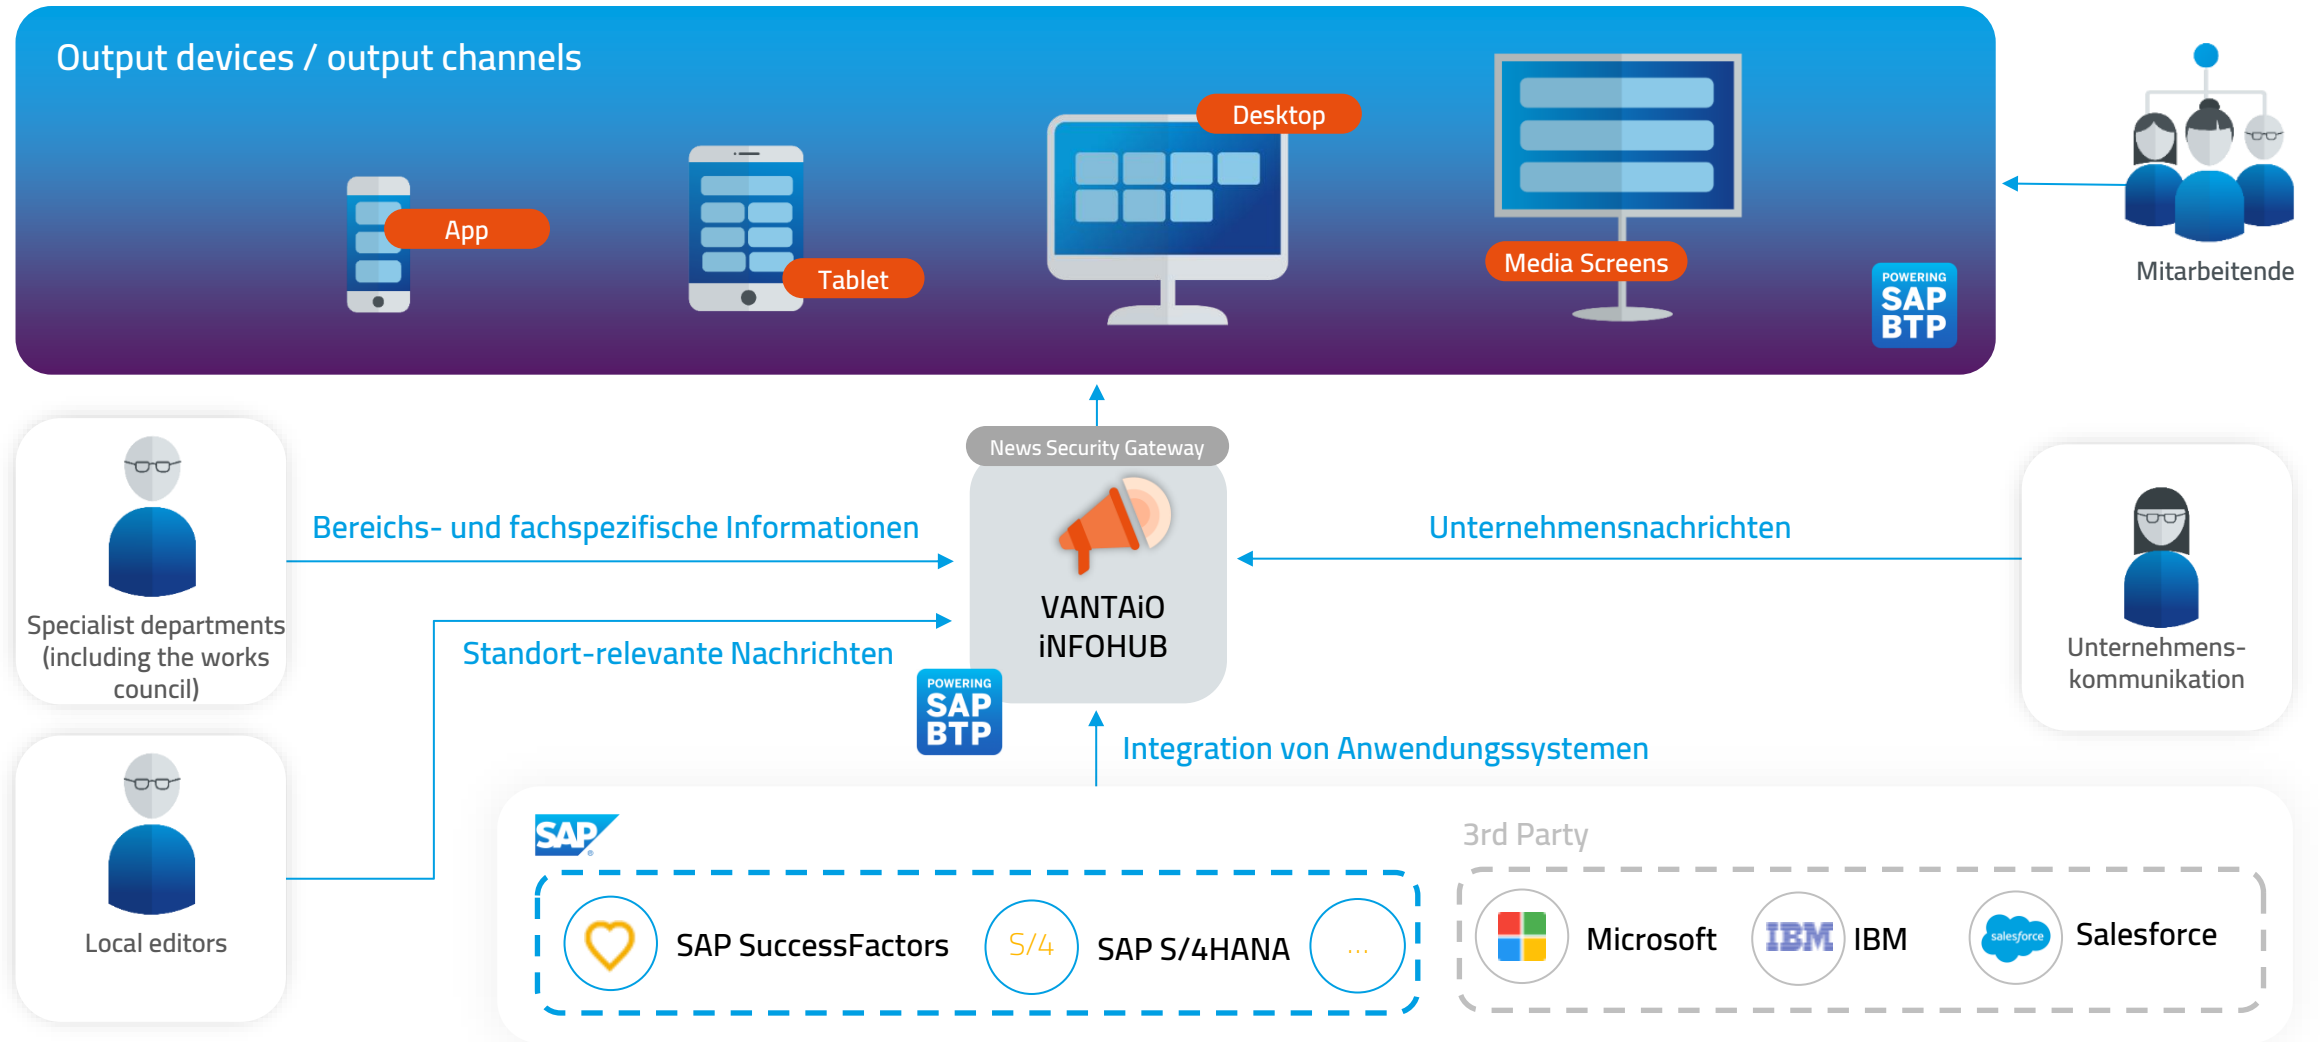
Output devices / output channels

App

Tablet

Desktop

Media Screens

POWERING SAP BTP

Mitarbeitende

Specialist departments (including the works council)

Bereichs- und fachspezifische Informationen

Standort-relevante Nachrichten

News Security Gateway

VANTAiO iNFOHUB

POWERING SAP BTP

Unternehmensnachrichten

Unternehmens-kommunikation

Integration von Anwendungssystemen

Local editors

SAP

SAP SuccessFactors

S/4

SAP S/4HANA

...

3rd Party

Microsoft

IBM

IBM

salesforce

Salesforce